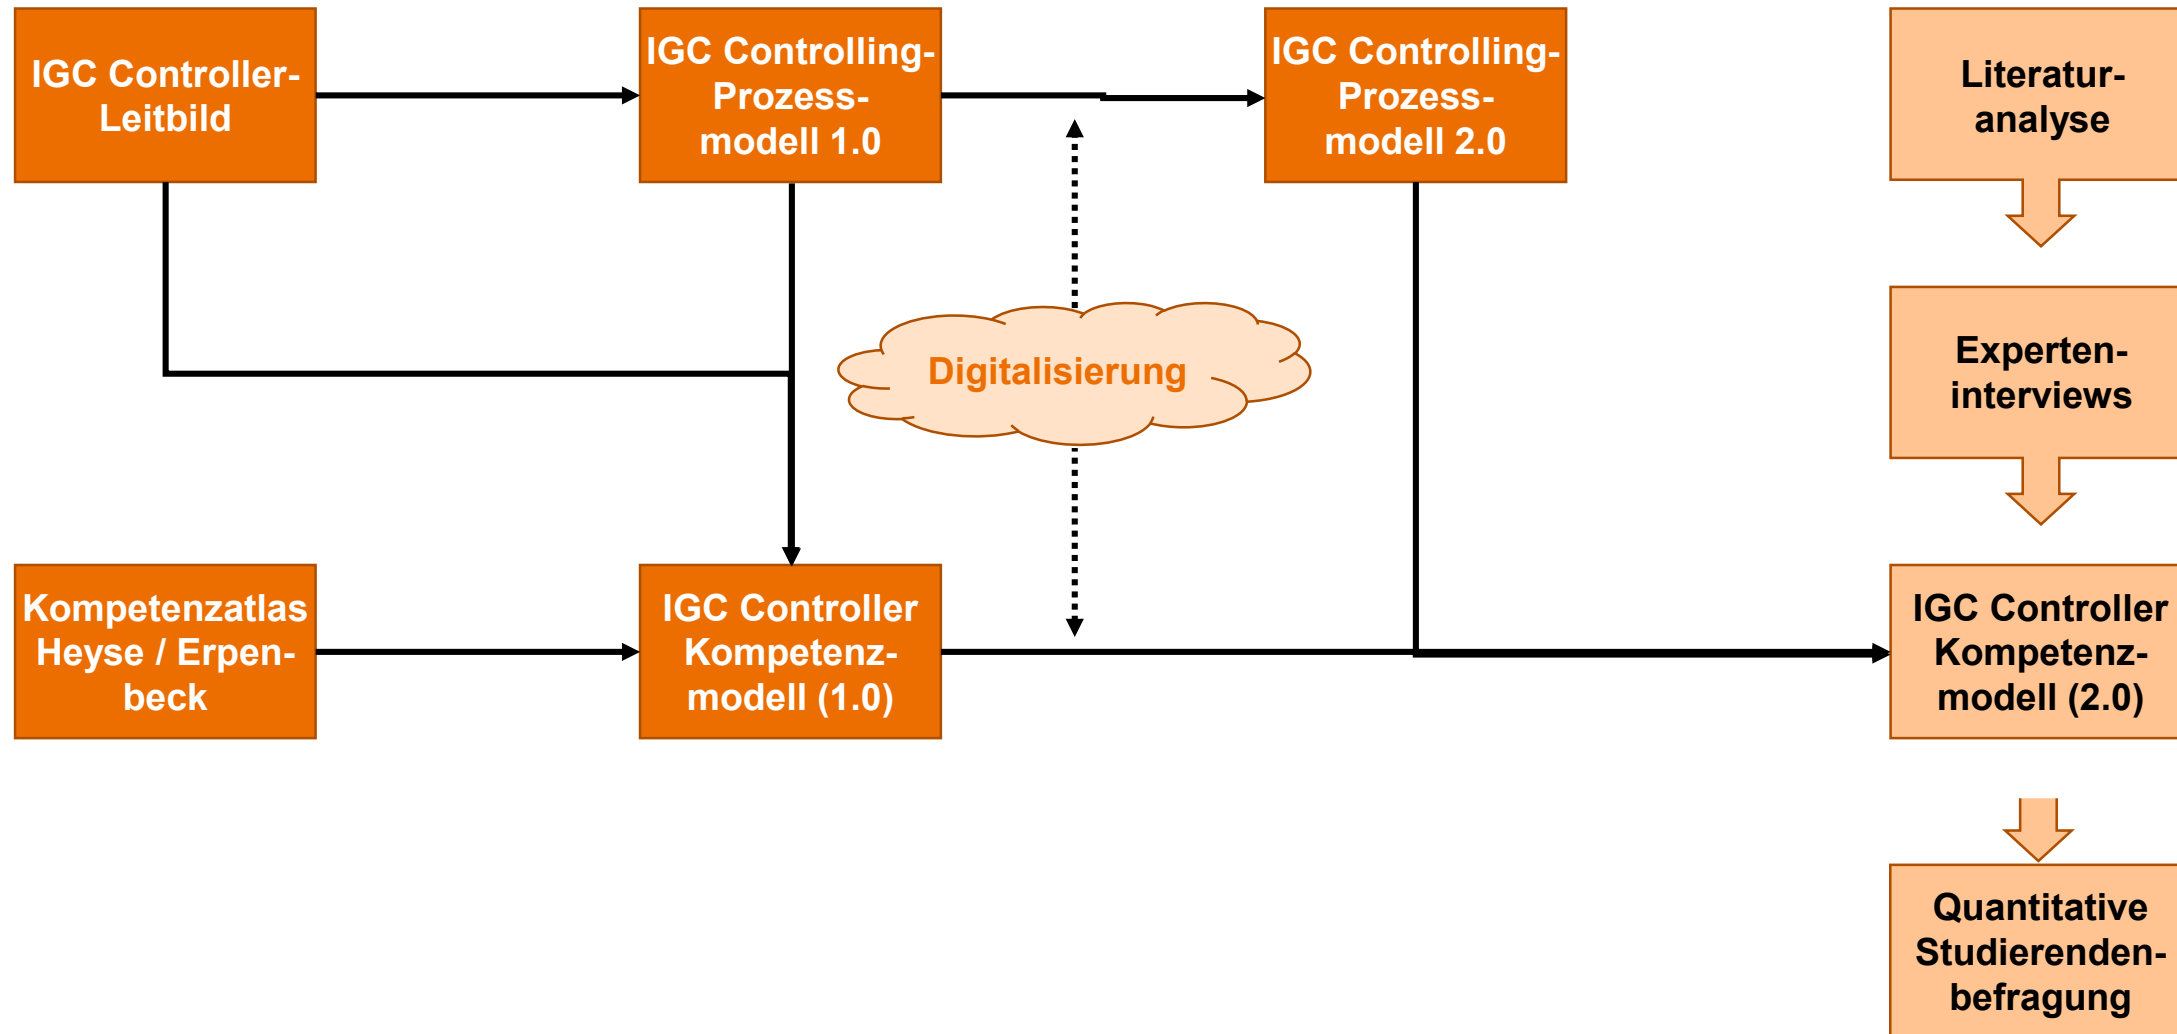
IGC Controller-Leitbild

IGC Controlling-Prozessmodell 1.0

IGC Controlling-Prozessmodell 2.0

Literaturanalyse

Digitalisierung

Experteninterviews

Kompetenzatlas Heyse / Erpenbeck

IGC Controller Kompetenzmodell (1.0)

IGC Controller Kompetenzmodell (2.0)

Quantitative Studierendenbefragung